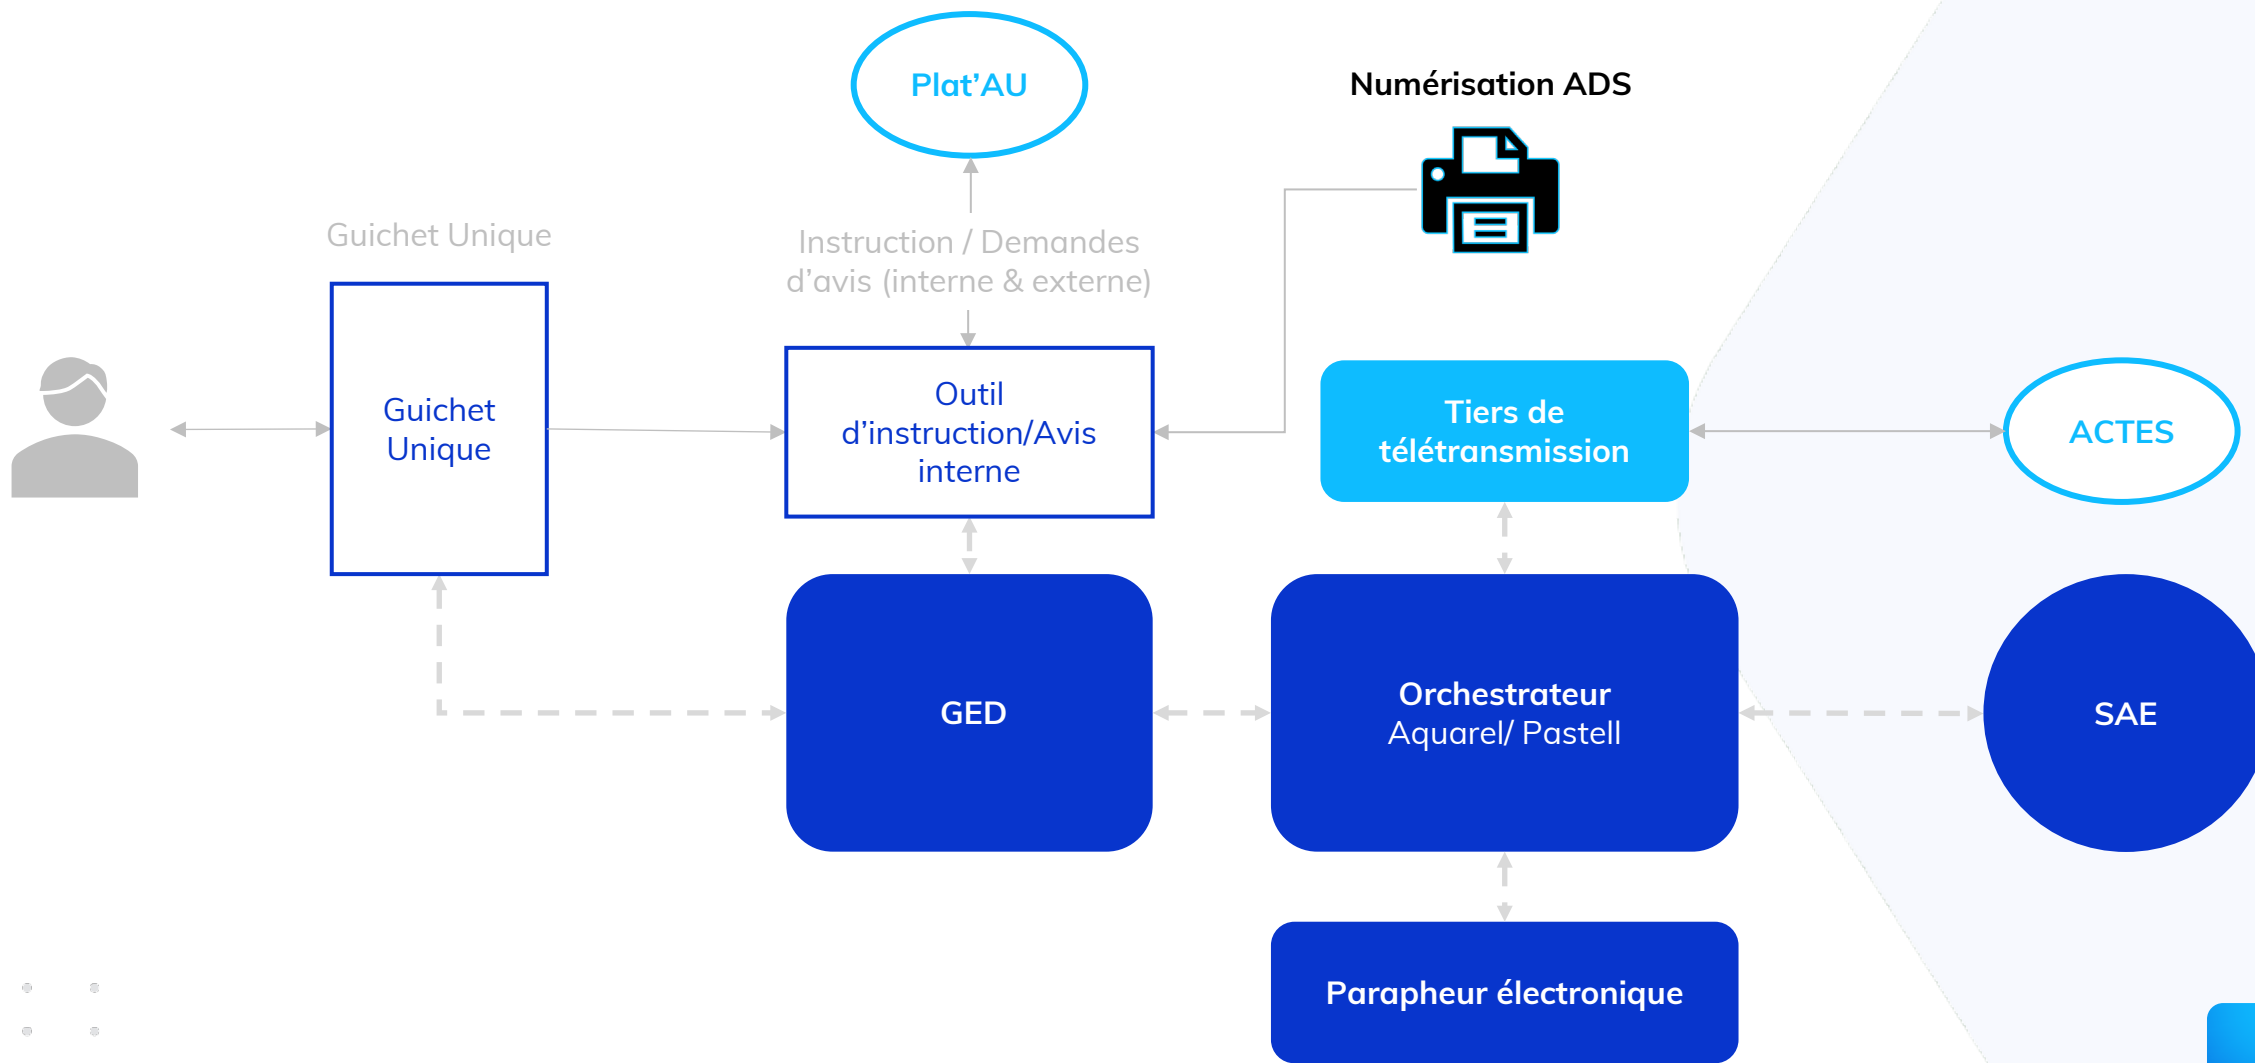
Plat'AU

Numérisation ADS

Guichet Unique

Instruction / Demandes d'avis (interne & externe)

Guichet Unique

Outil d'instruction/Avis interne

Tiers de télétransmission

ACTES

GED

Orchestrateur Aquarel/ Pastell

SAE

Parapheur électronique